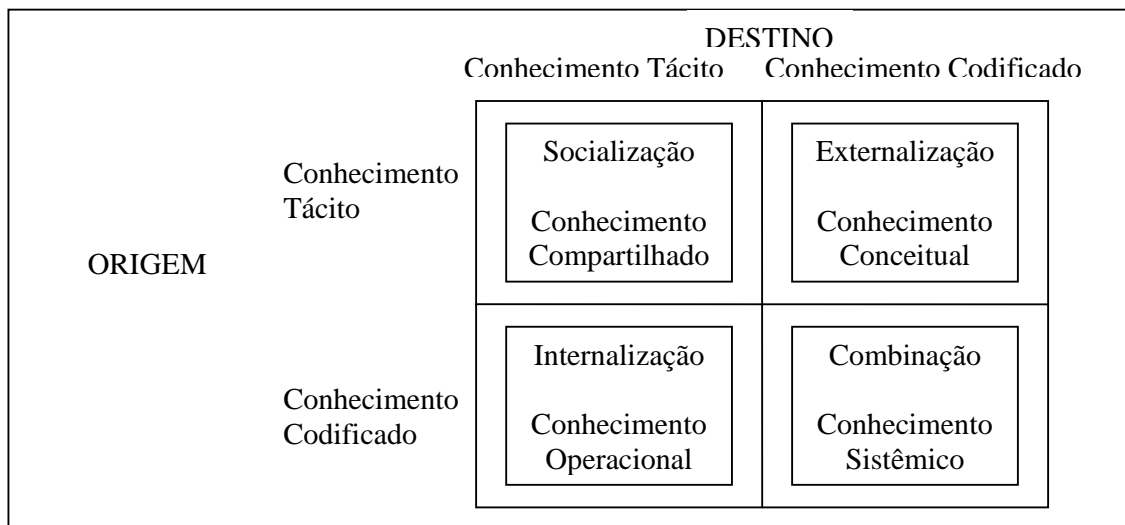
DESTINO

| | | Conhecimento Tácito | Conhecimento Codificado |
|---|---|---|---|
| ORIGEM | Conhecimento Tácito | Socialização<br>Conhecimento Compartilhado | Externalização<br>Conhecimento Conceitual |
| | Conhecimento Codificado | Internalização<br>Conhecimento Operacional | Combinação<br>Conhecimento Sistêmico |